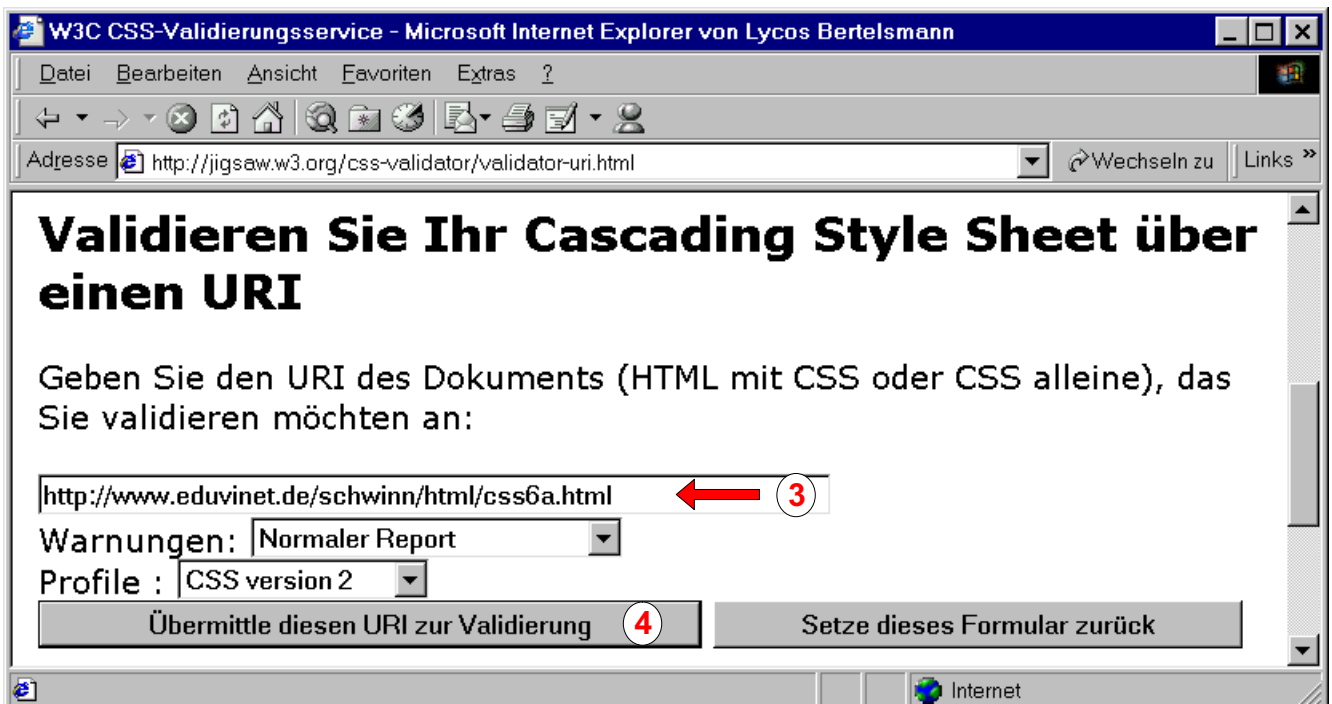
W3C CSS-Validierungsservice - Microsoft Internet Explorer von Lycos Bertelsmann

Datei Bearbeiten Ansicht Favoriten Extras ?

Adresse http://jigsaw.w3.org/css-validator/validator-uri.html Wechseln zu Links »

# Validieren Sie Ihr Cascading Style Sheet über einen URI

Geben Sie den URI des Dokuments (HTML mit CSS oder CSS alleine), das Sie validieren möchten an:

http://www.eduvinet.de/schwinn/html/css6a.html 3

Warnungen: Normaler Report

Profile : CSS version 2

Übermittle diesen URI zur Validierung 4 Setze dieses Formular zurück

Internet